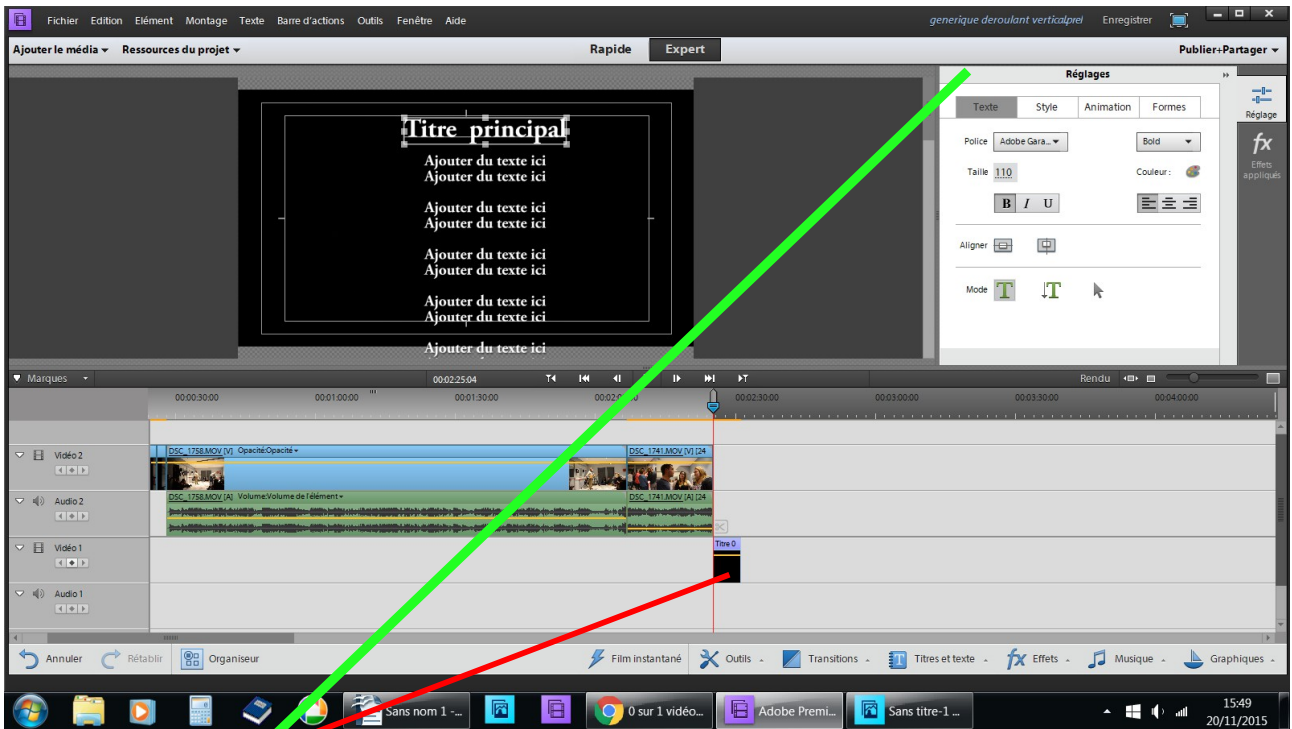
Fichier Edition Elément Montage Texte Barre d'actions Outils Fenêtre Aide

generique deroulant verticalprel Enregistrer

Ajouter le média ▾ Ressources du projet ▾

Rapide Expert

Publier+Partager ▾

Titre principal

Ajouter du texte ici
Ajouter du texte ici

Ajouter du texte ici
Ajouter du texte ici

Ajouter du texte ici
Ajouter du texte ici

Ajouter du texte ici
Ajouter du texte ici

Ajouter du texte ici

Réglages

Texte Style Animation Formes

Police Adobe Gara... Bold

Taille 110 Couleur :

B I U

Aligner

Mode

Réglage

fx
Effets appliqués

Marques

00:02:25:04

Rendu

00:00:30:00 00:01:00:00 00:01:30:00 00:02:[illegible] 00:02:30:00 00:03:00:00 00:03:30:00 00:04:00:00

Vidéo 2
DSC_1758.MOV [V] Opacité:Opacité ▾
DSC_1741.MOV [V] [24

Audio 2
DSC_1758.MOV [A] Volume:Volume de l'élément ▾
DSC_1741.MOV [A] [24

Vidéo 1
Titre 0

Audio 1

Annuler Rétablir Organiseur

Film instantané Outils Transitions Titres et texte Effets Musique Graphiques

Sans nom 1 -...
0 sur 1 vidéo...
Adobe Premi...
Sans titre-1 ...

15:49
20/11/2015